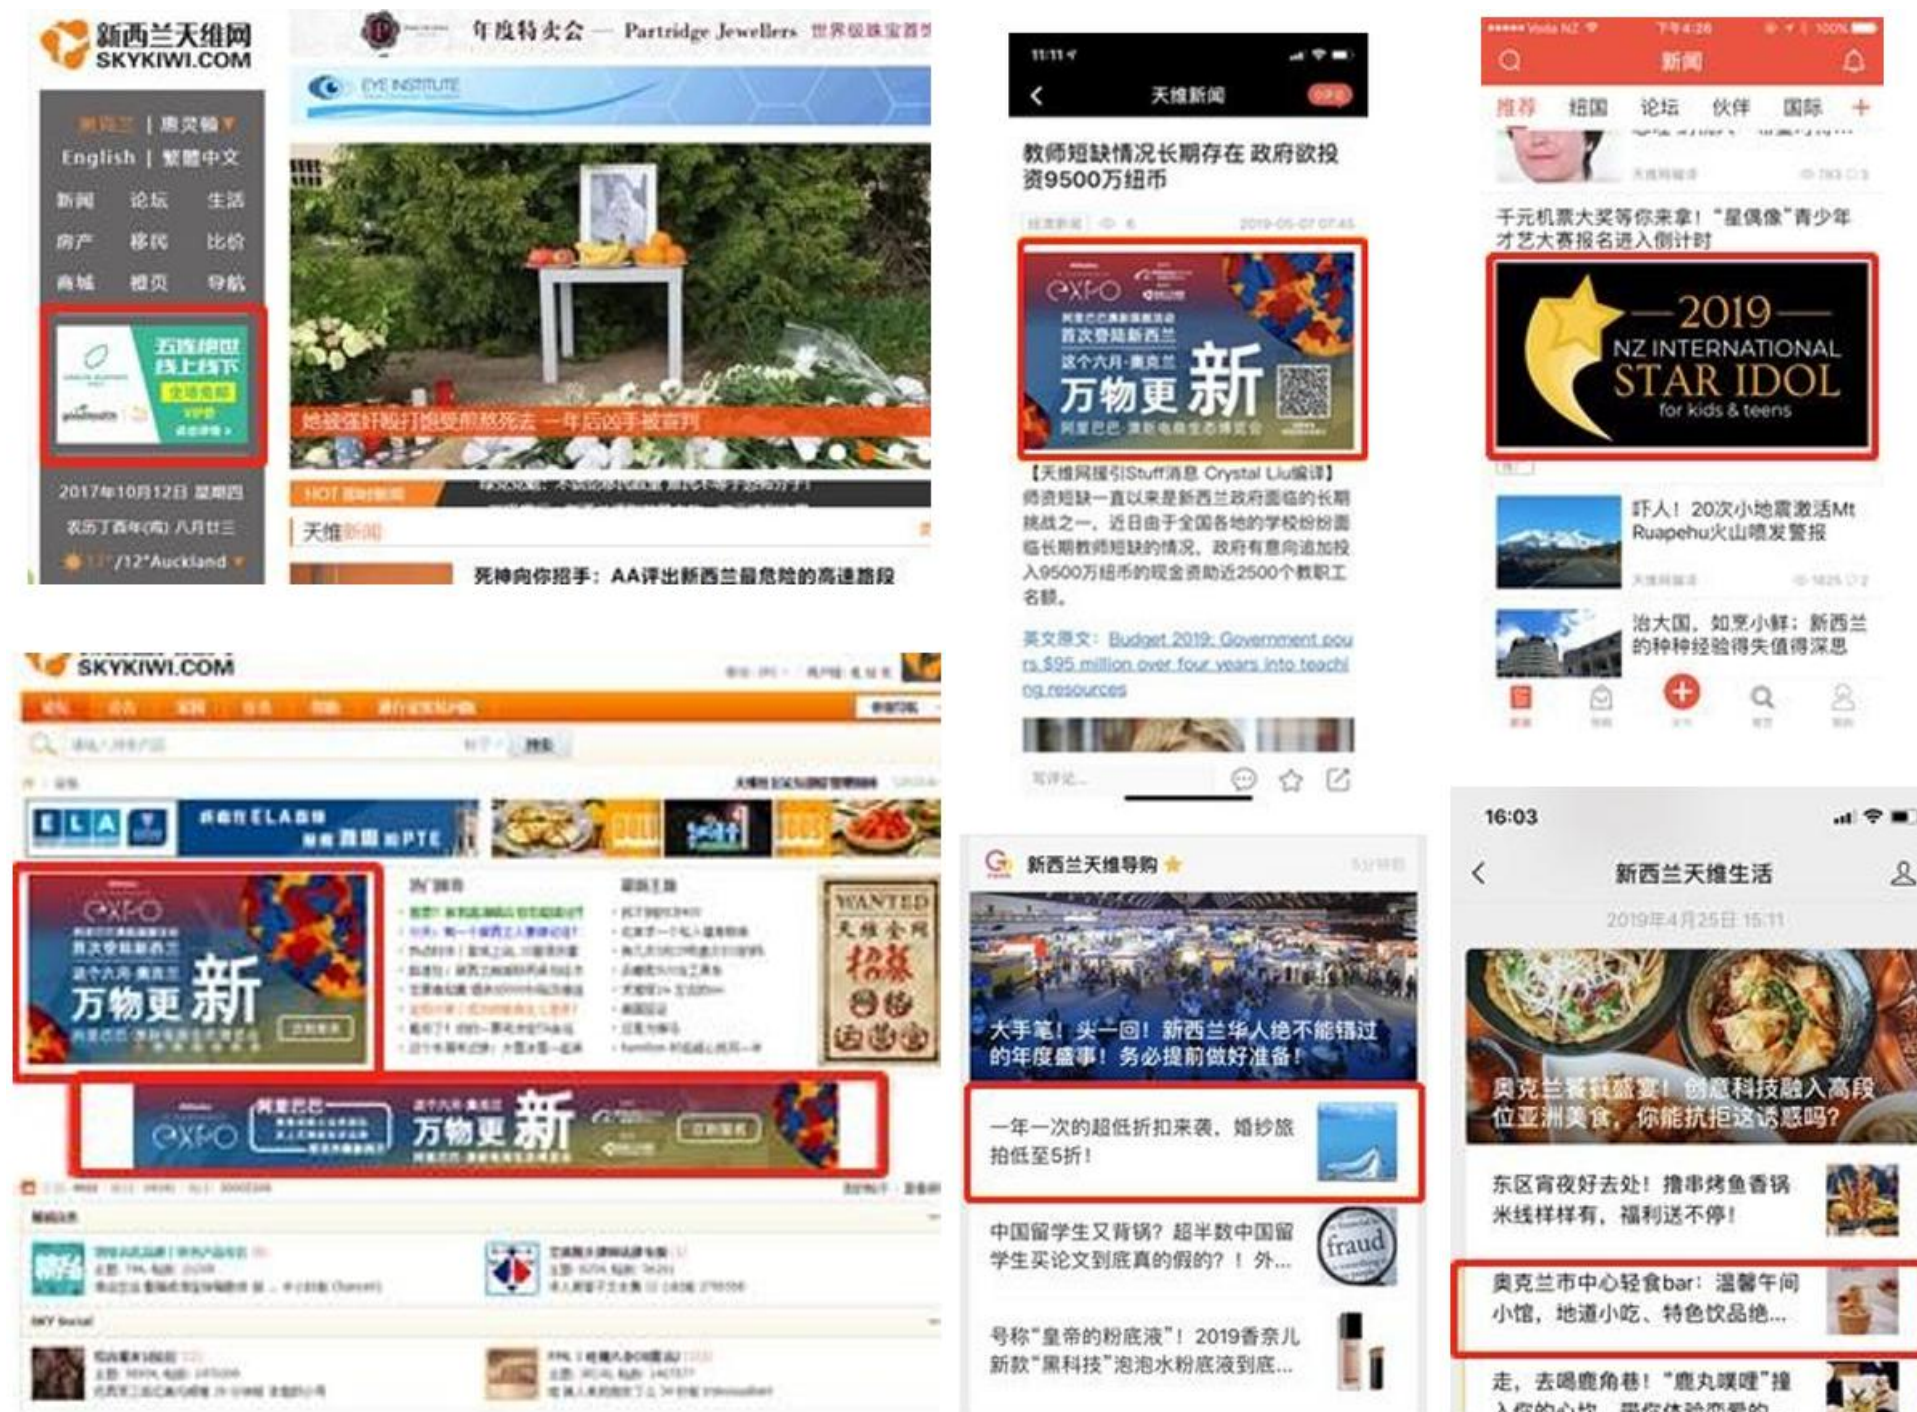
新西兰天维网 SKYKIWI.COM

年度特卖会 — Partridge Jewellers 世界级珠宝首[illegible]

EYE INSTITUTE

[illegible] | 惠灵顿
English | 繁體中文
新闻 论坛 生活
房产 移民 比价
商城 视频 导航

五洲神世 线上线下

2017年10月12日 星期四
农历丁酉年(鸡) 八月廿三
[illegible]/12°Auckland

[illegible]

HOT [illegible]

天维新闻

死神向你招手：AA评出新西兰最危险的高速路段

11:11
天维新闻

教师短缺情况长期存在 政府欲投资9500万纽币

EXPO
这个六月·奥克兰
万物更新

【天维网援引Stuff消息 Crystal Liu编译】师资短缺一直以来是新西兰政府面临的长期挑战之一。近日由于全国各地的学校纷纷面临长期教师短缺的情况，政府有意向追加投入9500万纽币的现金资助近2500个教职工名额。

英文原文：Budget 2019: Government pours $95 million over four years into teaching resources

写评论...

新闻
推荐 祖国 论坛 伙伴 国际

千元机票大奖等你来拿！"星偶像"青少年才艺大赛报名进入倒计时

2019
NZ INTERNATIONAL
STAR IDOL
for kids & teens

吓人！20次小地震激活Mt Ruapehu火山喷发警报

治大国，如烹小鲜：新西兰的种种经验得失值得深思

SKYKIWI.COM

ELA

EXPO
万物更新

WANTED
天维全网
招募

EXPO
万物更新

新西兰天维导购

大手笔！头一回！新西兰华人绝不能错过的年度盛事！务必提前做好准备！

一年一次的超低折扣来袭，婚纱旅拍低至5折！

中国留学生又背锅？超半数中国留学生买论文到底真的假的？！外...

号称"皇帝的粉底液"！2019香奈儿新款"黑科技"泡泡水粉底液到底...

16:03
新西兰天维生活
2019年4月25日 15:11

奥克兰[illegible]宴！创意科技融入高段位亚洲美食，你能抗拒这诱惑吗？

东区宵夜好去处！撸串烤鱼香锅米线样样有，福利送不停！

奥克兰市中心轻食bar：温馨午间小馆，地道小吃、特色饮品绝...

走，去喝鹿角巷！"鹿丸噗哩"撞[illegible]